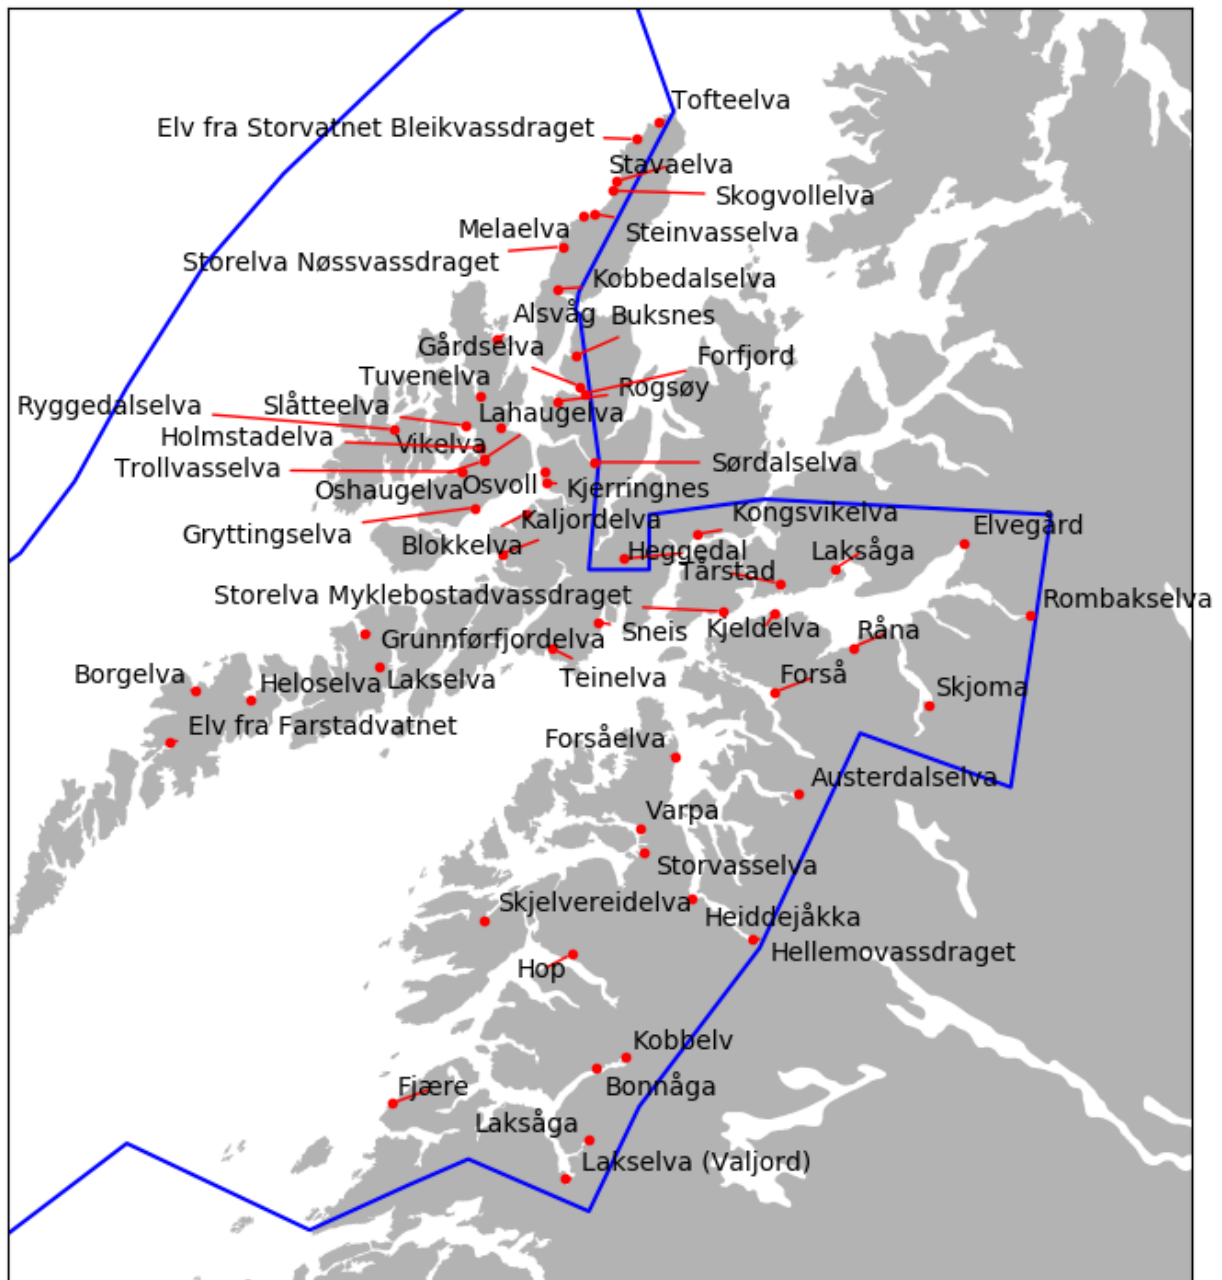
Tofteelva
Elv fra Storvatnet Bleikvassdraget
Stavaelva
Skogvollelva
Melaelva
Steinvasselva
Storelva Nøssvassdraget
Kobbedalselva
Alsvåg
Buksnes
Gårdselva
Forfjord
Tuvenelva
Rogsøy
Ryggedalselva
Slåtteelva
Lahaugelva
Holmstadelva
Vikelva
Trollvasselva
Sørdalselva
Oshaugelva
Osvoll
Kjerringnes
Kaljordelva
Kongsvikelva
Elvegård
Gryttingselva
Blokkelva
Heggedal
Laksåga
Tårstad
Storelva Myklebostadvassdraget
Rombakselva
Grunnførfjordelva
Sneis
Kjeldelva
Råna
Borgelva
Heloselva
Lakselva
Teinelva
Forså
Skjoma
Elv fra Farstadvatnet
Forsåelva
Austerdalselva
Varpa
Storvasselva
Skjelvereidelva
Heiddejåkka
Hellemovassdraget
Hop
Kobbelv
Fjære
Bonnåga
Laksåga
Lakselva (Valjord)